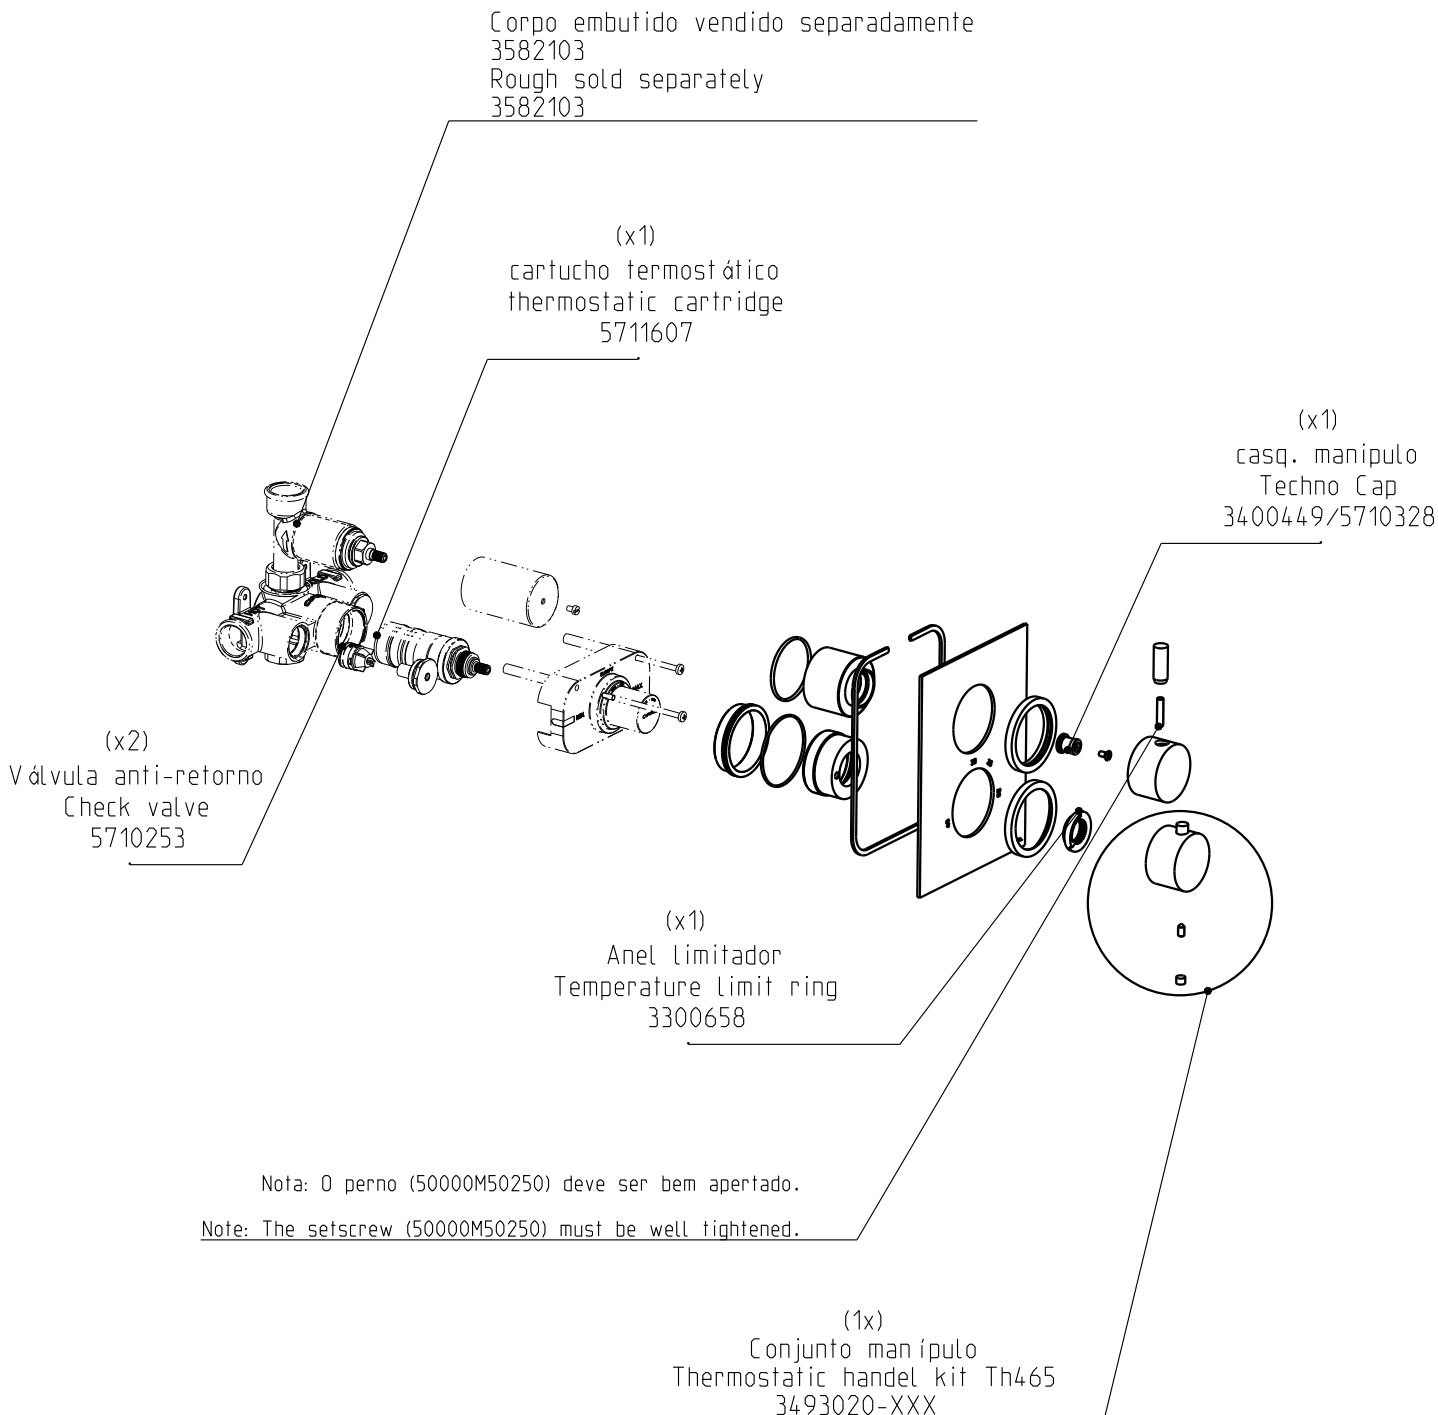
Corpo embutido vendido separadamente
3582103
Rough sold separately
3582103

(x1)
cartucho termostático
thermostatic cartridge
5711607

(x1)
casq. manipulo
Techno Cap
3400449/5710328

(x2)
Válvula anti-retorno
Check valve
5710253

(x1)
Anel limitador
Temperature limit ring
3300658

Nota: O perno (50000M50250) deve ser bem apertado.

Note: The setscrew (50000M50250) must be well tightened.

(1x)
Conjunto manípulo
Thermostatic handel kit Th465
3493020-XXX